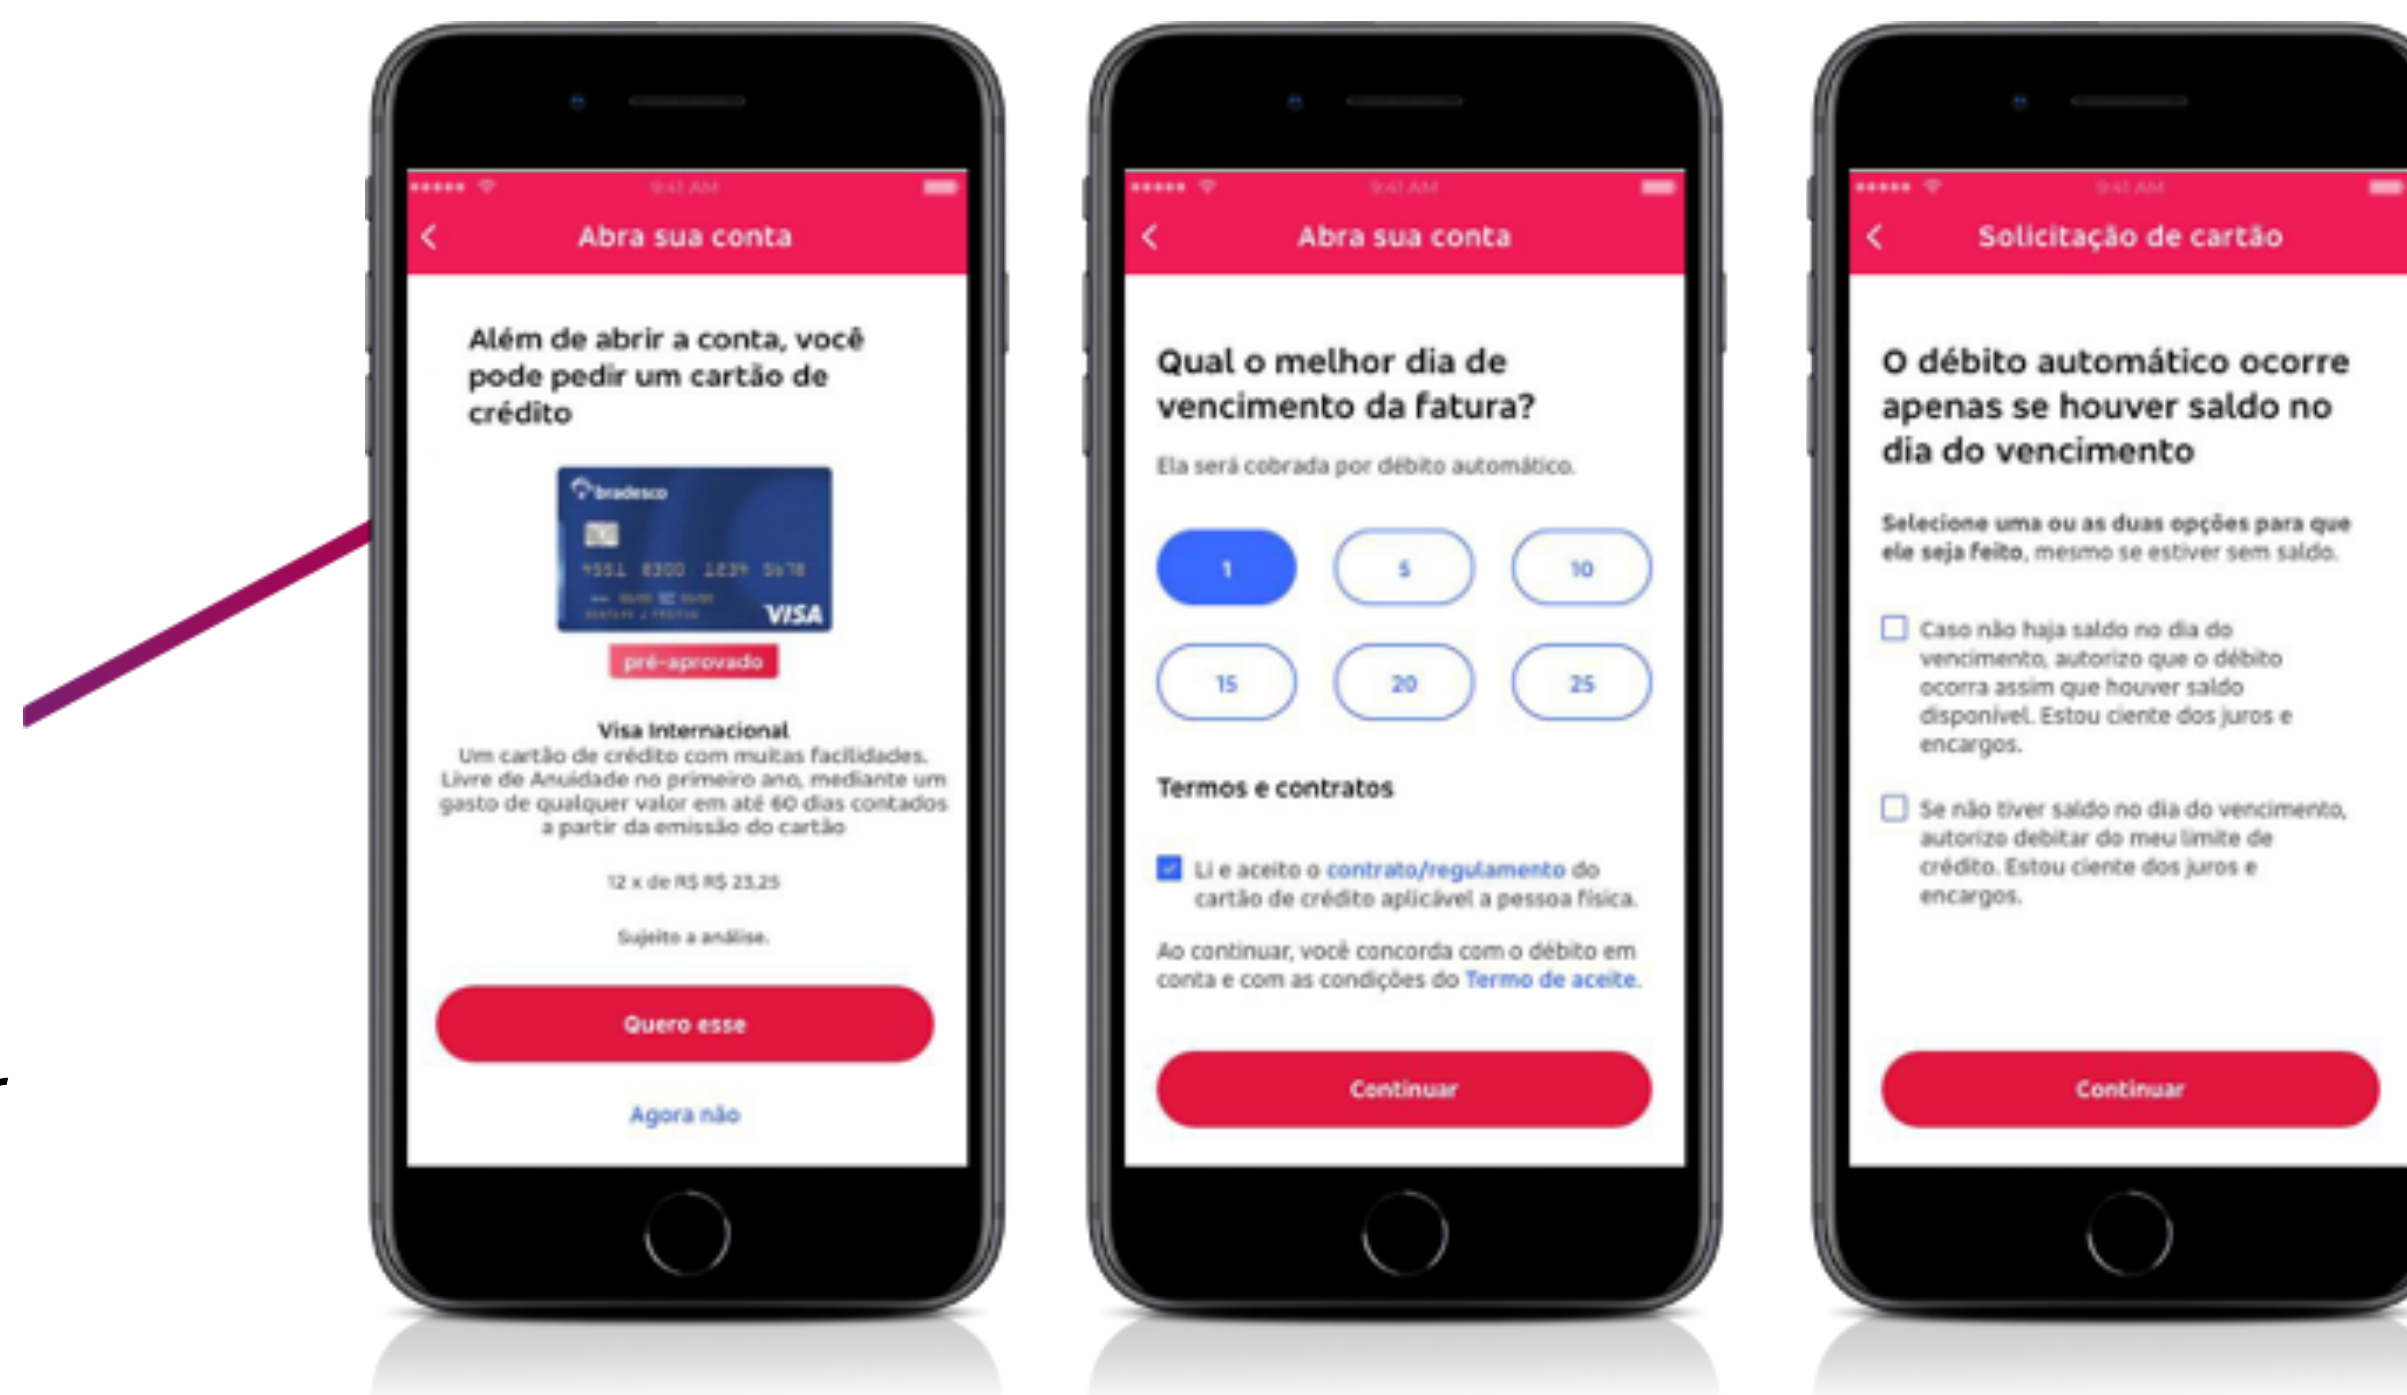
9:41 AM

Abra sua conta

Além de abrir a conta, você pode pedir um cartão de crédito

bradesco

4551 8300 1234 5678

VISA

pré-aprovado

Visa Internacional
Um cartão de crédito com muitas facilidades. Livre de Anuidade no primeiro ano, mediante um gasto de qualquer valor em até 60 dias contados a partir da emissão do cartão

12 x de R$ R$ 23,25

Sujeito a análise.

Quero esse

Agora não

9:41 AM

Abra sua conta

Qual o melhor dia de vencimento da fatura?

Ela será cobrada por débito automático.

1 5 10
15 20 25

Termos e contratos

Li e aceito o contrato/regulamento do cartão de crédito aplicável a pessoa física.

Ao continuar, você concorda com o débito em conta e com as condições do Termo de aceite.

Continuar

9:41 AM

Solicitação de cartão

O débito automático ocorre apenas se houver saldo no dia do vencimento

Selecione uma ou as duas opções para que ele seja feito, mesmo se estiver sem saldo.

Caso não haja saldo no dia do vencimento, autorizo que o débito ocorra assim que houver saldo disponível. Estou ciente dos juros e encargos.

Se não tiver saldo no dia do vencimento, autorizo debitar do meu limite de crédito. Estou ciente dos juros e encargos.

Continuar